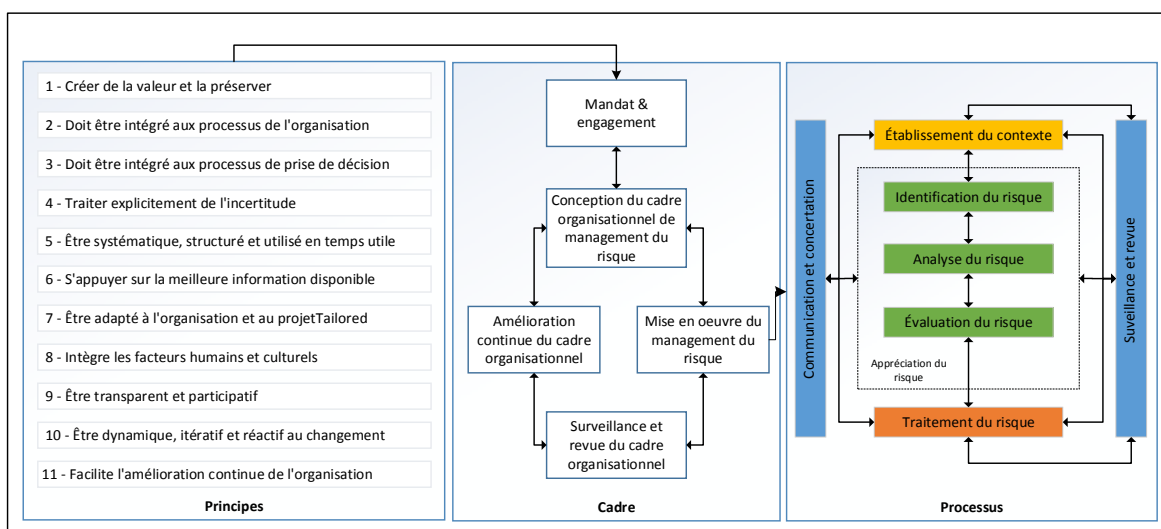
1 - Créer de la valeur et la préserver

2 - Doit être intégré aux processus de l'organisation

3 - Doit être intégré aux processus de prise de décision

4 - Traiter explicitement de l'incertitude

5 - Être systématique, structuré et utilisé en temps utile

6 - S'appuyer sur la meilleure information disponible

7 - Être adapté à l'organisation et au projetTailored

8 - Intègre les facteurs humains et culturels

9 - Être transparent et participatif

10 - Être dynamique, itératif et réactif au changement

11 - Facilite l'amélioration continue de l'organisation

Principes

Mandat & engagement

Conception du cadre organisationnel de management du risque

Amélioration continue du cadre organisationnel

Mise en oeuvre du management du risque

Surveillance et revue du cadre organisationnel

Cadre

Communication et concertation

Établissement du contexte

Identification du risque

Analyse du risque

Évaluation du risque

Appréciation du risque

Traitement du risque

Surveillance et revue

Processus